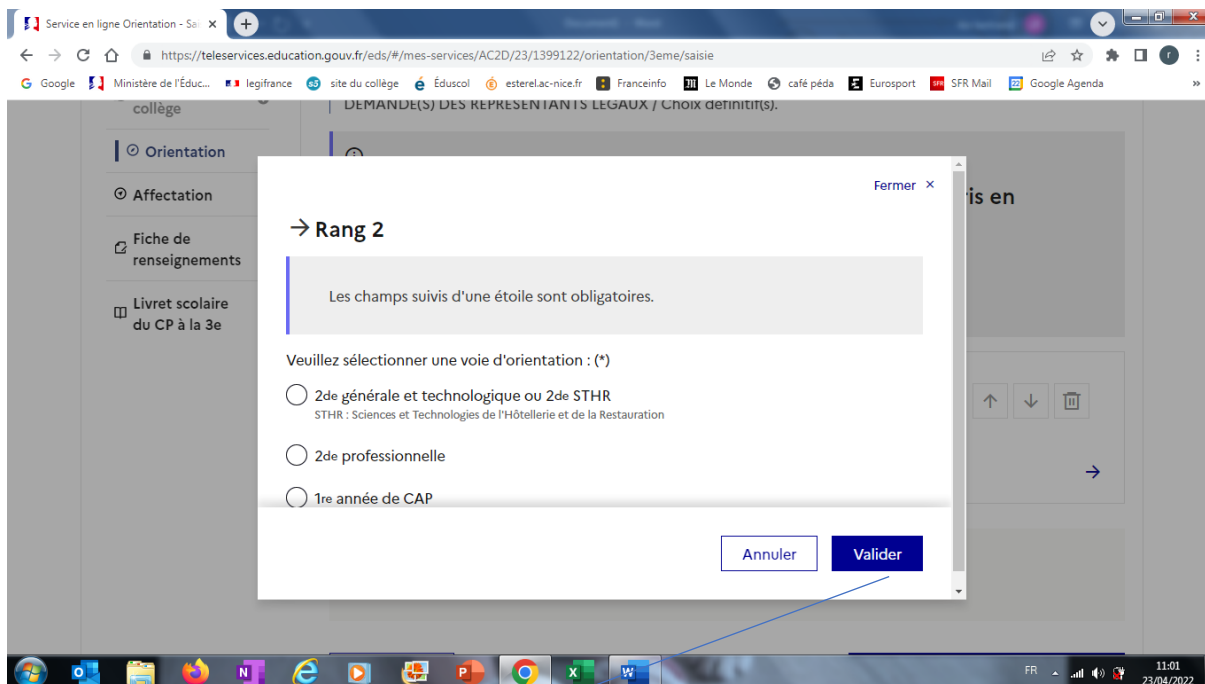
Service en ligne Orientation - Sa ×

https://teleservices.education.gouv.fr/eds/#/mes-services/AC2D/23/1399122/orientation/3eme/saisie

Google Ministère de l'Éduc... legifrance site du collège Éduscol esterel.ac-nice.fr Franceinfo Le Monde café péda Eurosport SFR Mail Google Agenda

collège

Orientation

Affectation

Fiche de renseignements

Livret scolaire du CP à la 3e

DEMANDE(S) DES REPRÉSENTANTS LÉGAUX / Choix définitif(s).

is en

Fermer ×

→ Rang 2

Les champs suivis d'une étoile sont obligatoires.

Veuillez sélectionner une voie d'orientation : (*)

2de générale et technologique ou 2de STHR
STHR : Sciences et Technologies de l'Hôtellerie et de la Restauration

2de professionnelle

1re année de CAP

Annuler

Valider

FR

11:01
23/04/2022